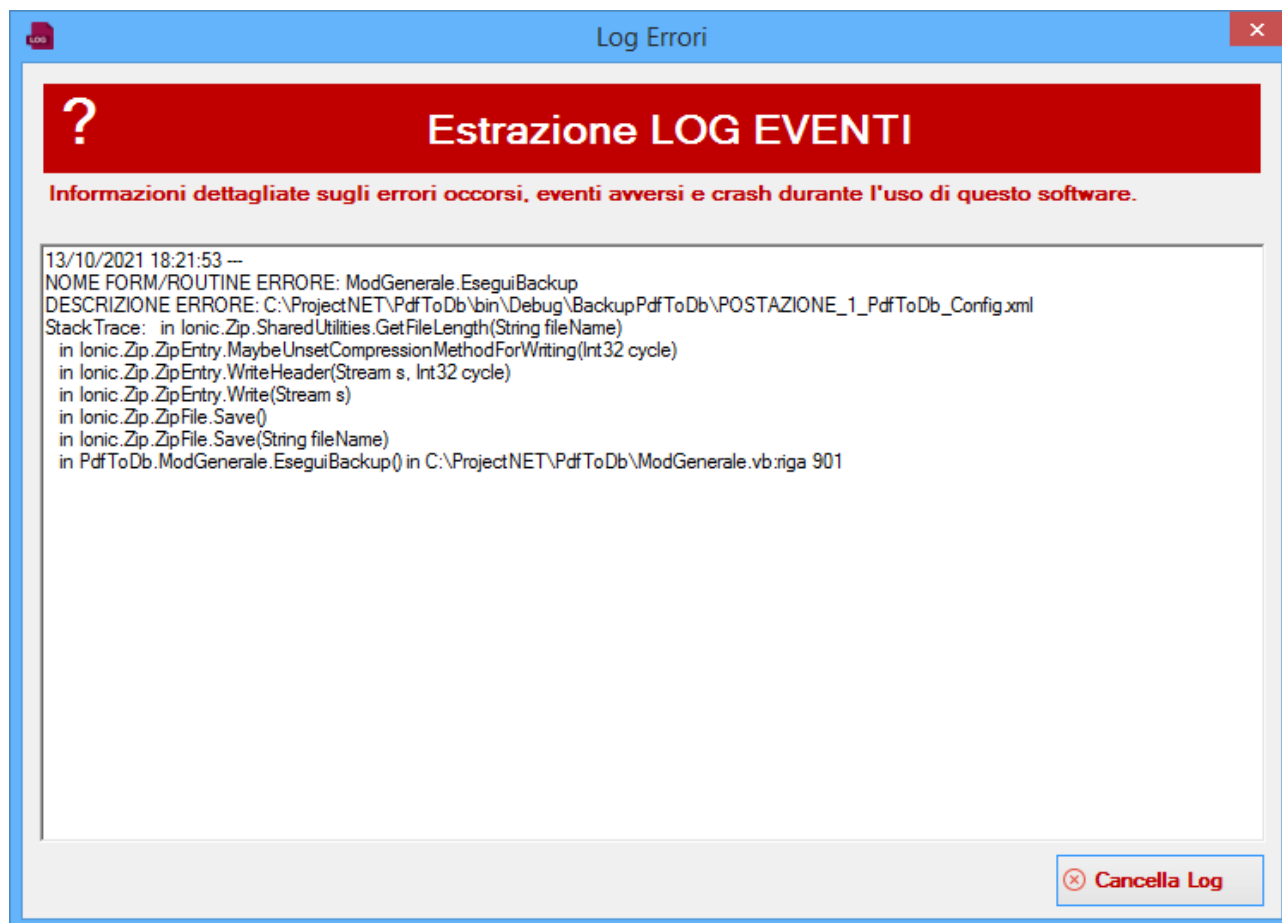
LOG

Log Errori

?

Estrazione LOG EVENTI

Informazioni dettagliate sugli errori occorsi, eventi avversi e crash durante l'uso di questo software.

13/10/2021 18:21:53 ---
NOME FORM/ROUTINE ERRORE: ModGenerale.EseguiBackup
DESCRIZIONE ERRORE: C:\ProjectNET\PdfToDb\bin\Debug\BackupPdfToDb\POSTAZIONE_1_PdfToDb_Config.xml
StackTrace: in Ionic.Zip.SharedUtilities.GetFileLength(String fileName)
in Ionic.Zip.ZipEntry.MaybeUnsetCompressionMethodForWriting(Int32 cycle)
in Ionic.Zip.ZipEntry.WriteHeader(Stream s, Int32 cycle)
in Ionic.Zip.ZipEntry.Write(Stream s)
in Ionic.Zip.ZipFile.Save()
in Ionic.Zip.ZipFile.Save(String fileName)
in PdfToDb.ModGenerale.EseguiBackup() in C:\ProjectNET\PdfToDb\ModGenerale.vb:riga 901

Cancella Log